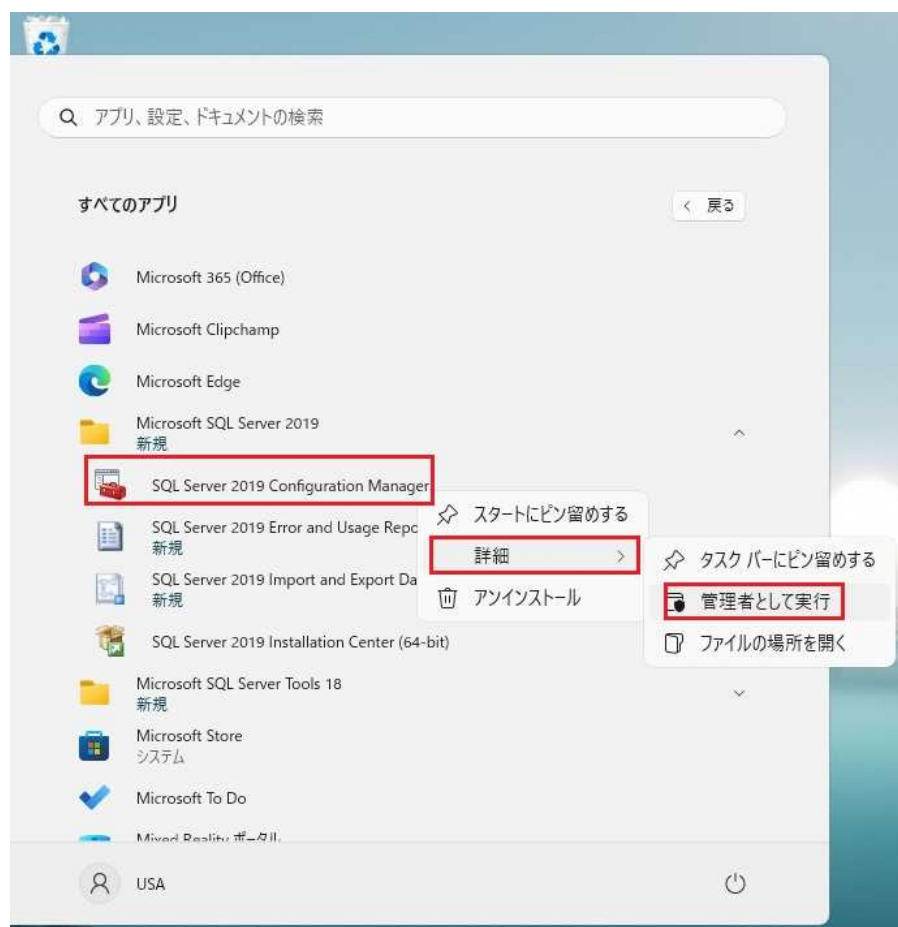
アプリ、設定、ドキュメントの検索

すべてのアプリ

< 戻る

Microsoft 365 (Office)

Microsoft Clipchamp

Microsoft Edge

Microsoft SQL Server 2019
新規

SQL Server 2019 Configuration Manager

SQL Server 2019 Error and Usage Repo
新規

SQL Server 2019 Import and Export Da
新規

SQL Server 2019 Installation Center (64-bit)

スタートにピン留めする

詳細 >

アンインストール

タスク バーにピン留めする

管理者として実行

ファイルの場所を開く

Microsoft SQL Server Tools 18
新規

Microsoft Store
システム

Microsoft To Do

Mixed Reality ポータル

USA